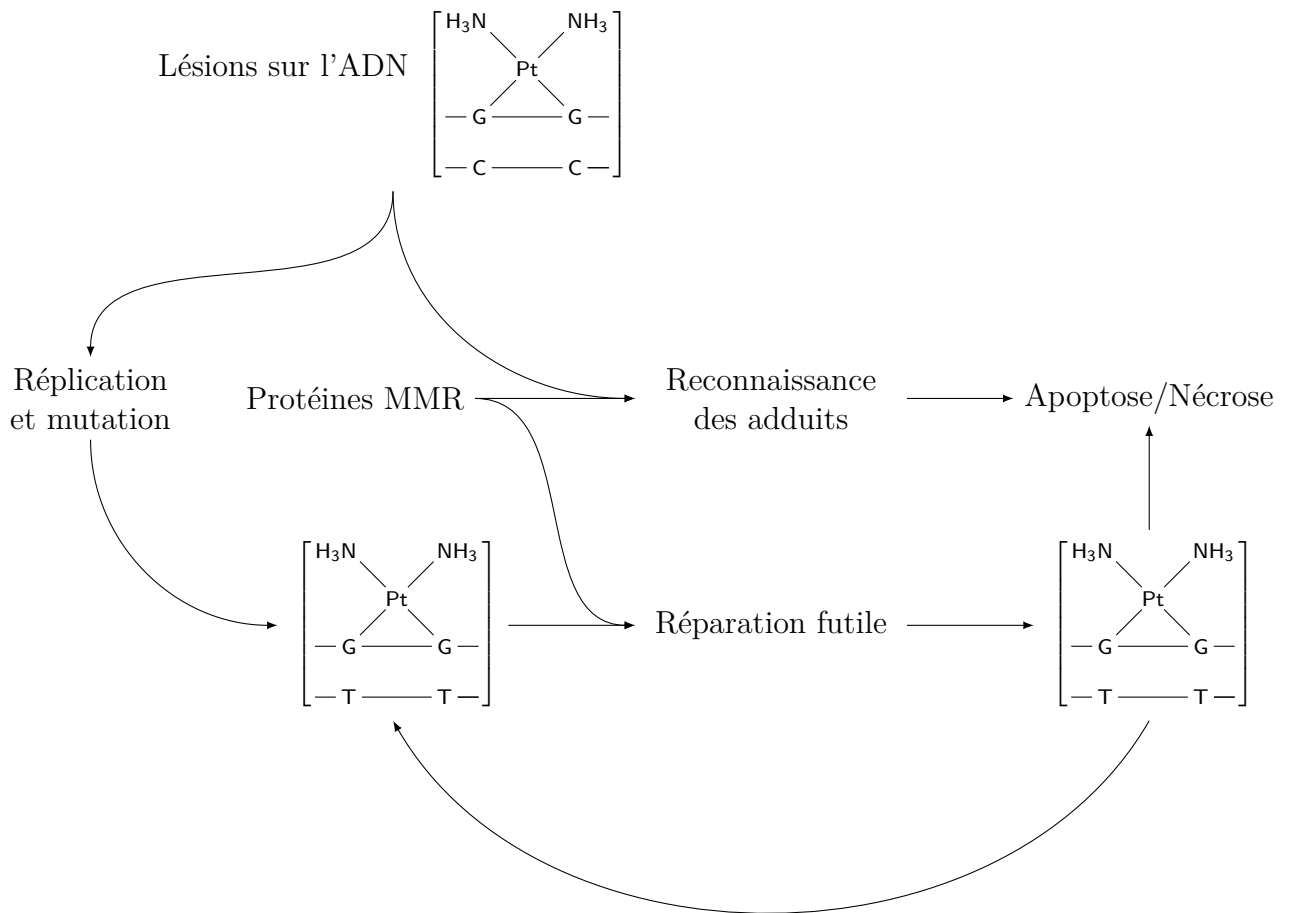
Lésions sur l'ADN

$H_3N$ $NH_3$
Pt
— G — G —
— C — C —

Réplication et mutation

Protéines MMR

Reconnaissance des adduits

Apoptose/Nécrose

$H_3N$ $NH_3$
Pt
— G — G —
— T — T —

Réparation futile

$H_3N$ $NH_3$
Pt
— G — G —
— T — T —